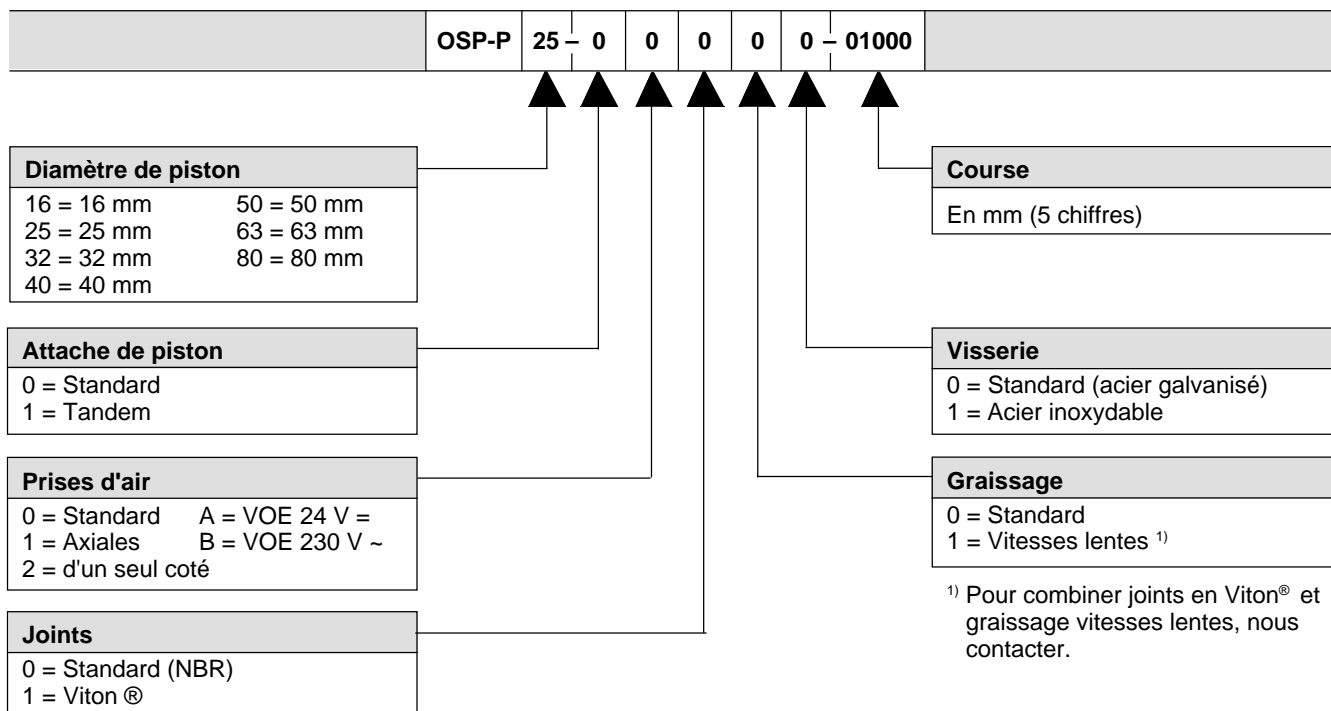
| OSP-P | 25 – 0 | 0 | 0 | 0 | 0 – 01000 |
|---|---|---|---|---|---|

**Diamètre de piston**
16 = 16 mm
25 = 25 mm
32 = 32 mm
40 = 40 mm
50 = 50 mm
63 = 63 mm
80 = 80 mm

**Attache de piston**
0 = Standard
1 = Tandem

**Prises d'air**
0 = Standard
1 = Axiales
2 = d'un seul coté
A = VOE 24 V =
B = VOE 230 V ~

**Joints**
0 = Standard (NBR)
1 = Viton ®

**Course**
En mm (5 chiffres)

**Visserie**
0 = Standard (acier galvanisé)
1 = Acier inoxydable

**Graissage**
0 = Standard
1 = Vitesses lentes $^{1)}$

$^{1)}$ Pour combiner joints en Viton® et graissage vitesses lentes, nous contacter.